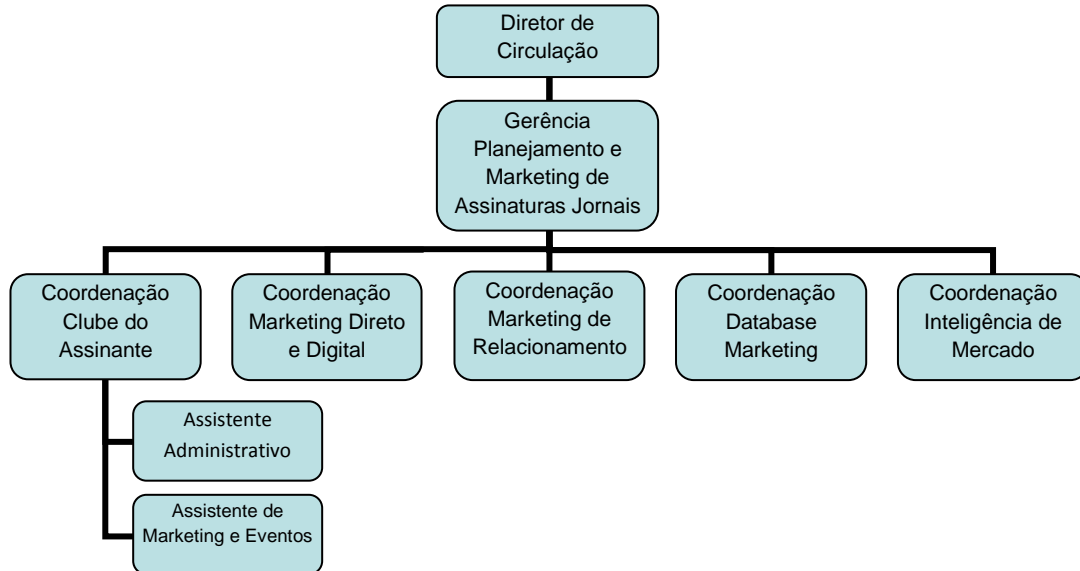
Diretor de Circulação

Gerência Planejamento e Marketing de Assinaturas Jornais

Coordenação Clube do Assinante

Coordenação Marketing Direto e Digital

Coordenação Marketing de Relacionamento

Coordenação Database Marketing

Coordenação Inteligência de Mercado

Assistente Administrativo

Assistente de Marketing e Eventos